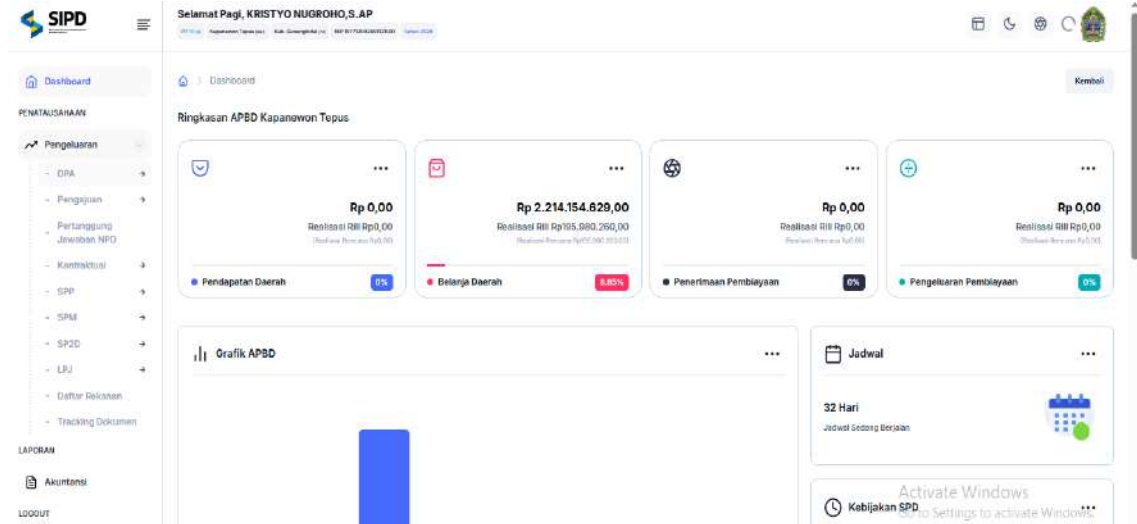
SIPD

Selamat Pagi, KRISTYO NUGROHO,S.AP

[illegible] Kapanewon Tepus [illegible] Kab. Gunungkidul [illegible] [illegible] Tahun 2024

Dashboard

PENATAUSAHAAN

Pengeluaran

- DPA
- Pengajuan
- Pertanggung Jawaban NPD
- Kontraktual
- SPP
- SPM
- SP2D
- LPJ
- Daftar Rekanan
- Tracking Dokumen

LAPORAN

Akuntansi

LOGOUT

Dashboard

Kembali

Ringkasan APBD Kapanewon Tepus

...
Rp 0,00
Realisasi Riil Rp0,00
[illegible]
Pendapatan Daerah
0%

...
Rp 2.214.154.629,00
Realisasi Riil Rp195.980.260,00
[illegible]
Belanja Daerah
8.85%

...
Rp 0,00
Realisasi Riil Rp0,00
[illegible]
Penerimaan Pembiayaan
0%

...
Rp 0,00
Realisasi Riil Rp0,00
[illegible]
Pengeluaran Pembiayaan
0%

Grafik APBD
...

Jadwal
...
32 Hari
Jadwal Sedang Berjalan

Kebijakan SPD
...

Activate Windows
Go to Settings to activate Windows.